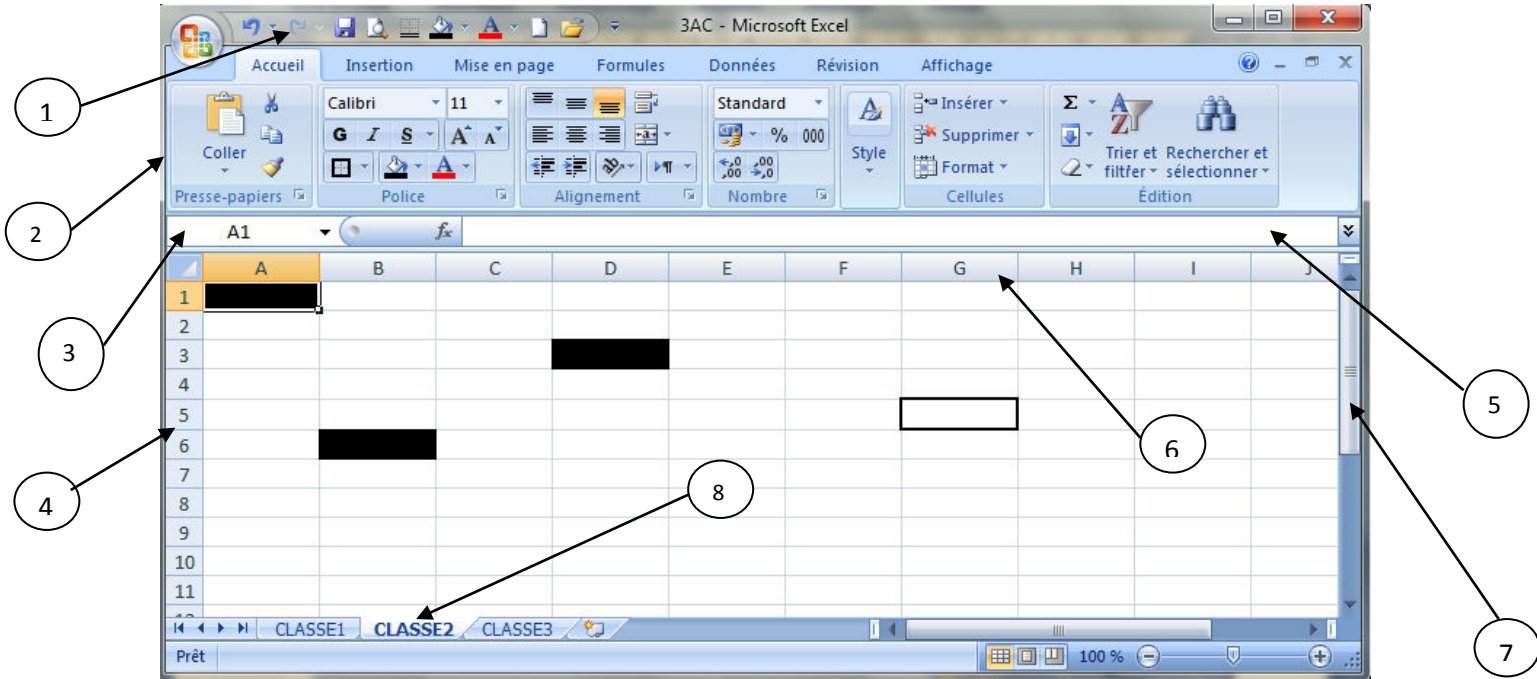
3AC - Microsoft Excel

Accueil | Insertion | Mise en page | Formules | Données | Révision | Affichage

Coller
Presse-papiers

Calibri | 11
G | I | S
Police

Alignement

Standard
% 000
Nombre

Style

Insérer
Supprimer
Format
Cellules

Trier et filtrer
Rechercher et sélectionner
Édition

A1
$f_x$

| | A | B | C | D | E | F | G | H | I | J |
|---|---|---|---|---|---|---|---|---|---|---|
| 1 | | | | | | | | | | |
| 2 | | | | | | | | | | |
| 3 | | | | | | | | | | |
| 4 | | | | | | | | | | |
| 5 | | | | | | | | | | |
| 6 | | | | | | | | | | |
| 7 | | | | | | | | | | |
| 8 | | | | | | | | | | |
| 9 | | | | | | | | | | |
| 10 | | | | | | | | | | |
| 11 | | | | | | | | | | |

CLASSE1 | CLASSE2 | CLASSE3

Prêt
100 %

1
2
3
4
5
6
7
8